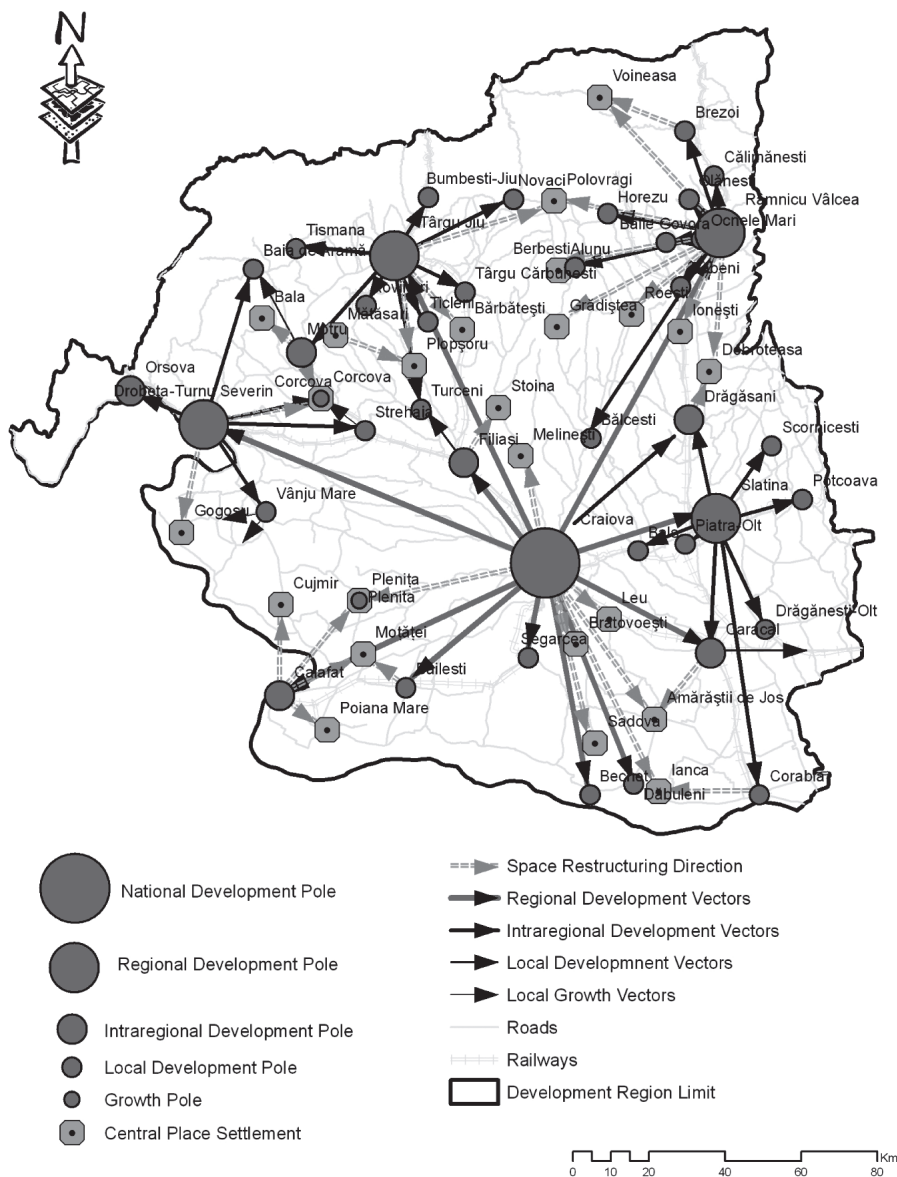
N

Voineasa
Brezoi
Călimănesti
Olănesti
Râmnicu Vâlcea
Bumbesti-Jiu
Novaci
Polovragi
Horezu
Băile Govora
Ocnele Mari
Tismana
Târgu Jiu
Baia de Aramă
Berbesti
Alunu
Târgu Cărbunesti
Babeni
Rovinari
Ticleni
Bărbătești
Gradiștea
Roesti
Ionești
Bala
Matasari
Motru
Plopșoru
Orsova
Drobeta-Turnu Severin
Corcova
Corcova
Dobroteasa
Turceni
Stoina
Strehaia
Drăgășani
Filiasi
Melinesti
Bălcesti
Scornicesti
Vânju Mare
Slatina
Potcoava
Gogosu
Craiova
Piatra-Olt
Bals
Cujmir
Plenita
Plenita
Leu
Bratovoesti
Drăgănesti-Olt
Segarcea
Caracal
Motătei
Calafat
Dăilesti
Amărăștii de Jos
Poiana Mare
Sadova
Bechet
Ianca
Dăbuleni
Corabia

National Development Pole
Regional Development Pole
Intraregional Development Pole
Local Development Pole
Growth Pole
Central Place Settlement
Space Restructuring Direction
Regional Development Vectors
Intraregional Development Vectors
Local Developmnent Vectors
Local Growth Vectors
Roads
Railways
Development Region Limit

Km
0 10 20 40 60 80